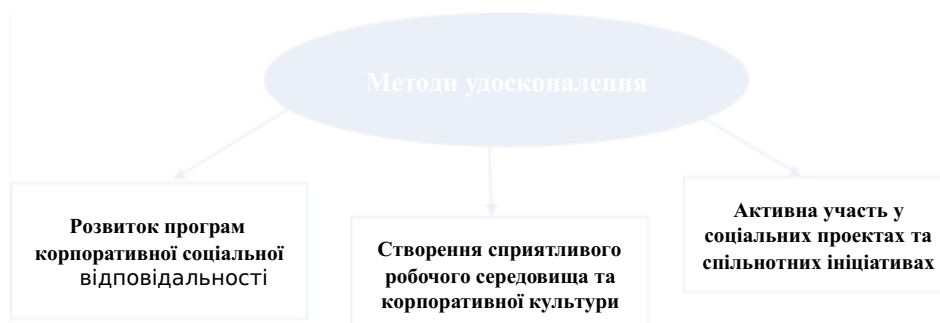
Методи удосконалення

Розвиток програм корпоративної соціальної відповідальності

Створення сприятливого робочого середовища та корпоративної культури

Активна участь у соціальних проектах та спільнотних ініціативах